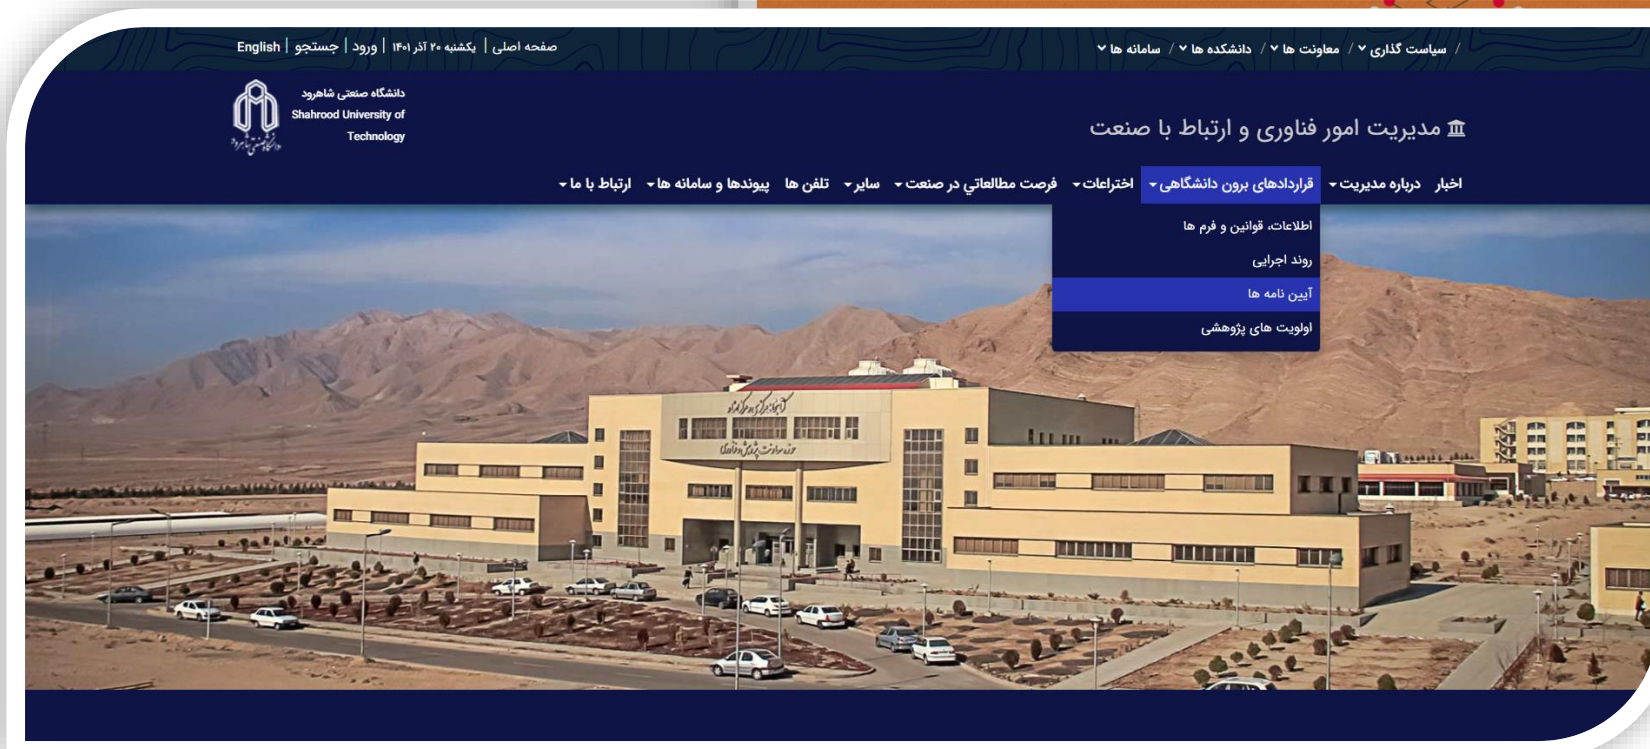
/ سیاست گذاری / معاونت ها / دانشکده ها / سامانه ها

صفحه اصلی | یکشنبه ۲۰ آذر ۱۴۰۱ | ورود | جستجو | English

دانشگاه صنعتی شاهرود
Shahrood University of Technology

مدیریت امور فناوری و ارتباط با صنعت

اخبار درباره مدیریت قراردادهای برون دانشگاهی اختراعات فرصت مطالعاتي در صنعت سایر تلفن ها پیوندها و سامانه ها ارتباط با ما

اطلاعات، قوانین و فرم ها
روند اجرایی
آیین نامه ها
اولویت های پژوهشی